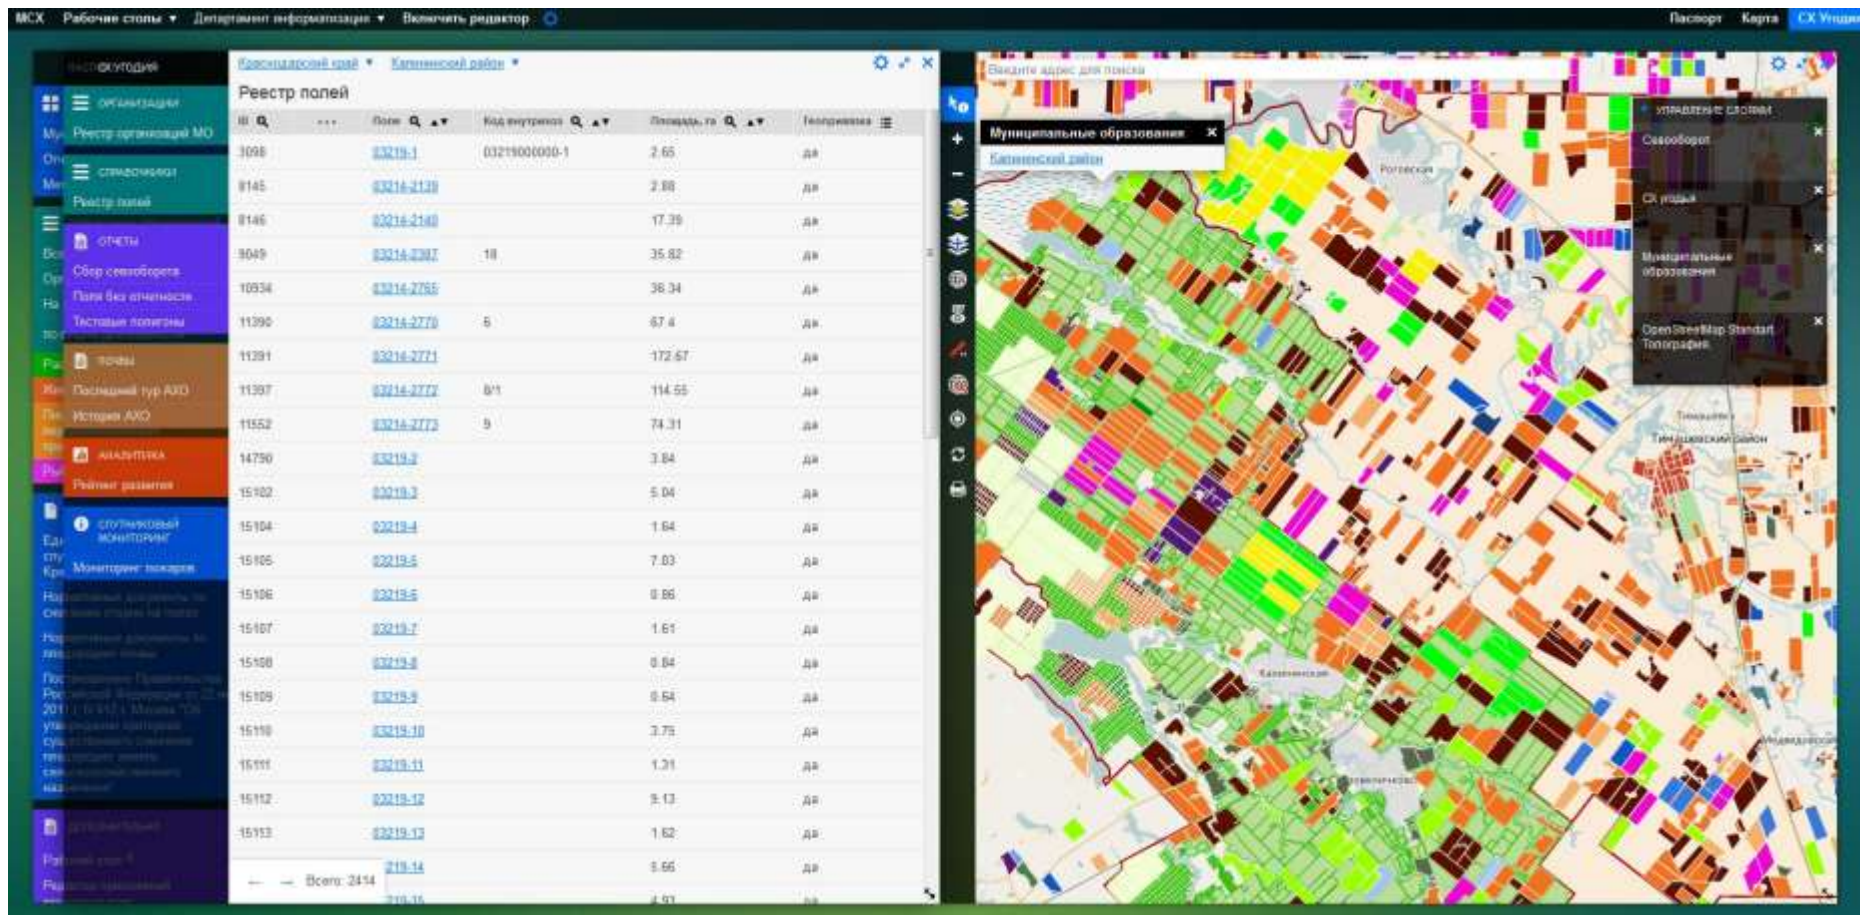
МСХ Рабочие столы ▾ Департамент информатизации ▾ Включить редактор

Паспорт Карта СХ Угодия

СХ УГОДИЯ

ОРГАНИЗАЦИИ
Реестр организаций МО

СПРАВОЧНИКИ
Реестр полей

ОТЧЕТЫ
Сбор севооборота
Поля без отчетности
Тестовые полигоны

ПОЧВЫ
Последний тур АХО
История АХО

АНАЛИТИКА
Рейтинг развития

СПУТНИКОВЫЙ МОНИТОРИНГ
Мониторинг пожаров

Краснодарский край ▾ Калининский район ▾

Реестр полей

| Id | ... | Поле | Код внутренний | Площадь, га | Геопривязка |
|---|---|---|---|---|---|
| 3098 | | 03219-1 | 03219000000-1 | 2.65 | да |
| 8145 | | 03214-2139 | | 2.88 | да |
| 8146 | | 03214-2140 | | 17.39 | да |
| 9049 | | 03214-2387 | 18 | 35.82 | да |
| 10934 | | 03214-2765 | | 38.34 | да |
| 11390 | | 03214-2770 | 6 | 67.4 | да |
| 11391 | | 03214-2771 | | 172.67 | да |
| 11397 | | 03214-2772 | 8/1 | 114.55 | да |
| 11552 | | 03214-2773 | 9 | 74.31 | да |
| 14790 | | 03219-2 | | 3.84 | да |
| 15102 | | 03219-3 | | 5.04 | да |
| 15104 | | 03219-4 | | 1.64 | да |
| 15105 | | 03219-5 | | 7.03 | да |
| 15106 | | 03219-6 | | 0.86 | да |
| 15107 | | 03219-7 | | 1.61 | да |
| 15108 | | 03219-8 | | 0.84 | да |
| 15109 | | 03219-9 | | 0.64 | да |
| 15110 | | 03219-10 | | 3.75 | да |
| 15111 | | 03219-11 | | 1.31 | да |
| 15112 | | 03219-12 | | 9.13 | да |
| 15113 | | 03219-13 | | 1.62 | да |
| | | 03219-14 | | 5.66 | да |

Всего: 2414

Введите адрес для поиска

Муниципальные образования
Калининский район

УПРАВЛЕНИЕ СЛОЯМИ
Севооборот
СХ угодья
Муниципальные образования
OpenStreetMap Standart Топография

Роговская
Тимашевский район
Калининская